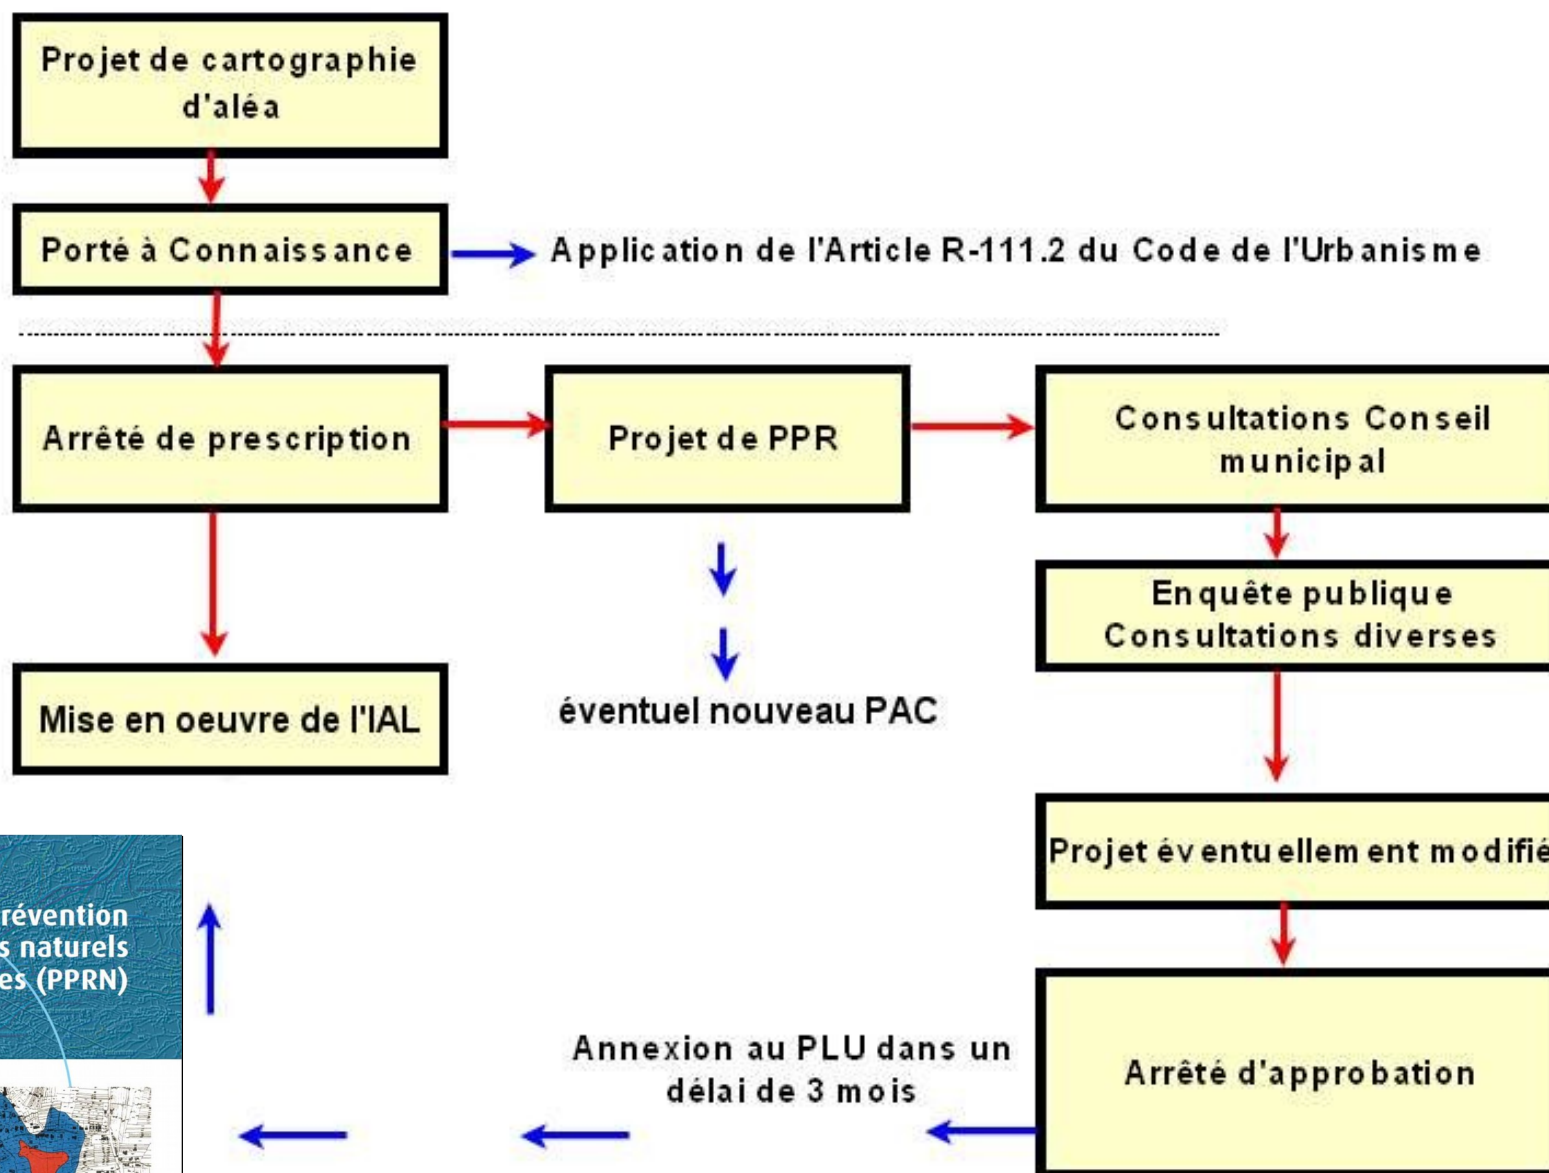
Projet de cartographie d'aléa

Porté à Connaissance

Application de l'Article R-111.2 du Code de l'Urbanisme

Arrêté de prescription

Projet de PPR

Consultations Conseil municipal

Enquête publique Consultations diverses

Mise en oeuvre de l'IAL

éventuel nouveau PAC

Projet éventuellement modifié

révention
s naturels
es (PPRN)

Annexion au PLU dans un délai de 3 mois

Arrêté d'approbation